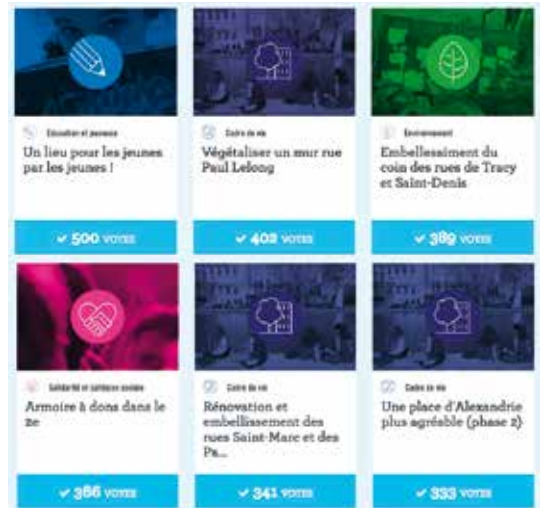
Éducation et jeunesse

Un lieu pour les jeunes par les jeunes !

✔ 500 VOTES

Cadre de vie

Végétaliser un mur rue Paul Lelong

✔ 402 VOTES

Environnement

Embellissement du coin des rues de Tracy et Saint-Denis

✔ 389 VOTES

Solidarité et cohésion sociale

Armoire à dons dans le 2e

✔ 366 VOTES

Cadre de vie

Rénovation et embellissement des rues Saint-Marc et des Pa...

✔ 341 VOTES

Cadre de vie

Une place d'Alexandrie plus agréable (phase 2)

✔ 333 VOTES